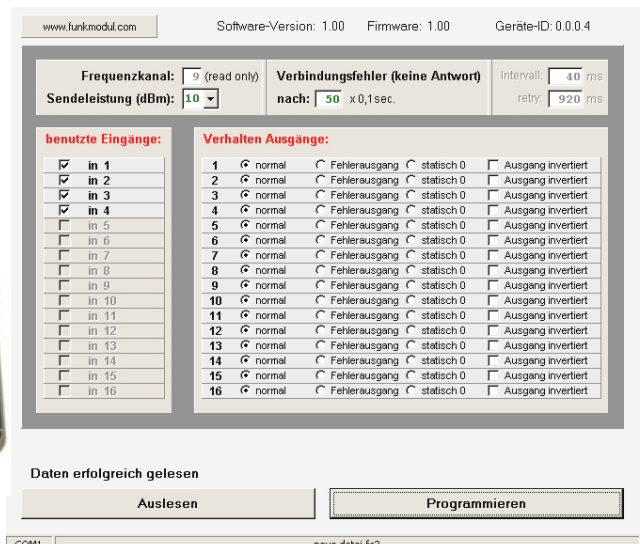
www.funkmodul.com

Software-Version: 1.00 Firmware: 1.00 Geräte-ID: 0.0.0.4

Frequenzkanal: 9 (read only)
Sendeleistung (dBm): 10

Verbindungsfehler (keine Antwort)
nach: 50 x 0,1 sec.

Intervall: 40 ms
retry: 920 ms

benutzte Eingänge:

in 1
in 2
in 3
in 4
in 5
in 6
in 7
in 8
in 9
in 10
in 11
in 12
in 13
in 14
in 15
in 16

Verhalten Ausgänge:

| | | | | |
|---|---|---|---|---|
| 1 | normal | Fehlerausgang | statisch 0 | Ausgang invertiert |
| 2 | normal | Fehlerausgang | statisch 0 | Ausgang invertiert |
| 3 | normal | Fehlerausgang | statisch 0 | Ausgang invertiert |
| 4 | normal | Fehlerausgang | statisch 0 | Ausgang invertiert |
| 5 | normal | Fehlerausgang | statisch 0 | Ausgang invertiert |
| 6 | normal | Fehlerausgang | statisch 0 | Ausgang invertiert |
| 7 | normal | Fehlerausgang | statisch 0 | Ausgang invertiert |
| 8 | normal | Fehlerausgang | statisch 0 | Ausgang invertiert |
| 9 | normal | Fehlerausgang | statisch 0 | Ausgang invertiert |
| 10 | normal | Fehlerausgang | statisch 0 | Ausgang invertiert |
| 11 | normal | Fehlerausgang | statisch 0 | Ausgang invertiert |
| 12 | normal | Fehlerausgang | statisch 0 | Ausgang invertiert |
| 13 | normal | Fehlerausgang | statisch 0 | Ausgang invertiert |
| 14 | normal | Fehlerausgang | statisch 0 | Ausgang invertiert |
| 15 | normal | Fehlerausgang | statisch 0 | Ausgang invertiert |
| 16 | normal | Fehlerausgang | statisch 0 | Ausgang invertiert |

Daten erfolgreich gelesen

Auslesen

Programmieren

COM1 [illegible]